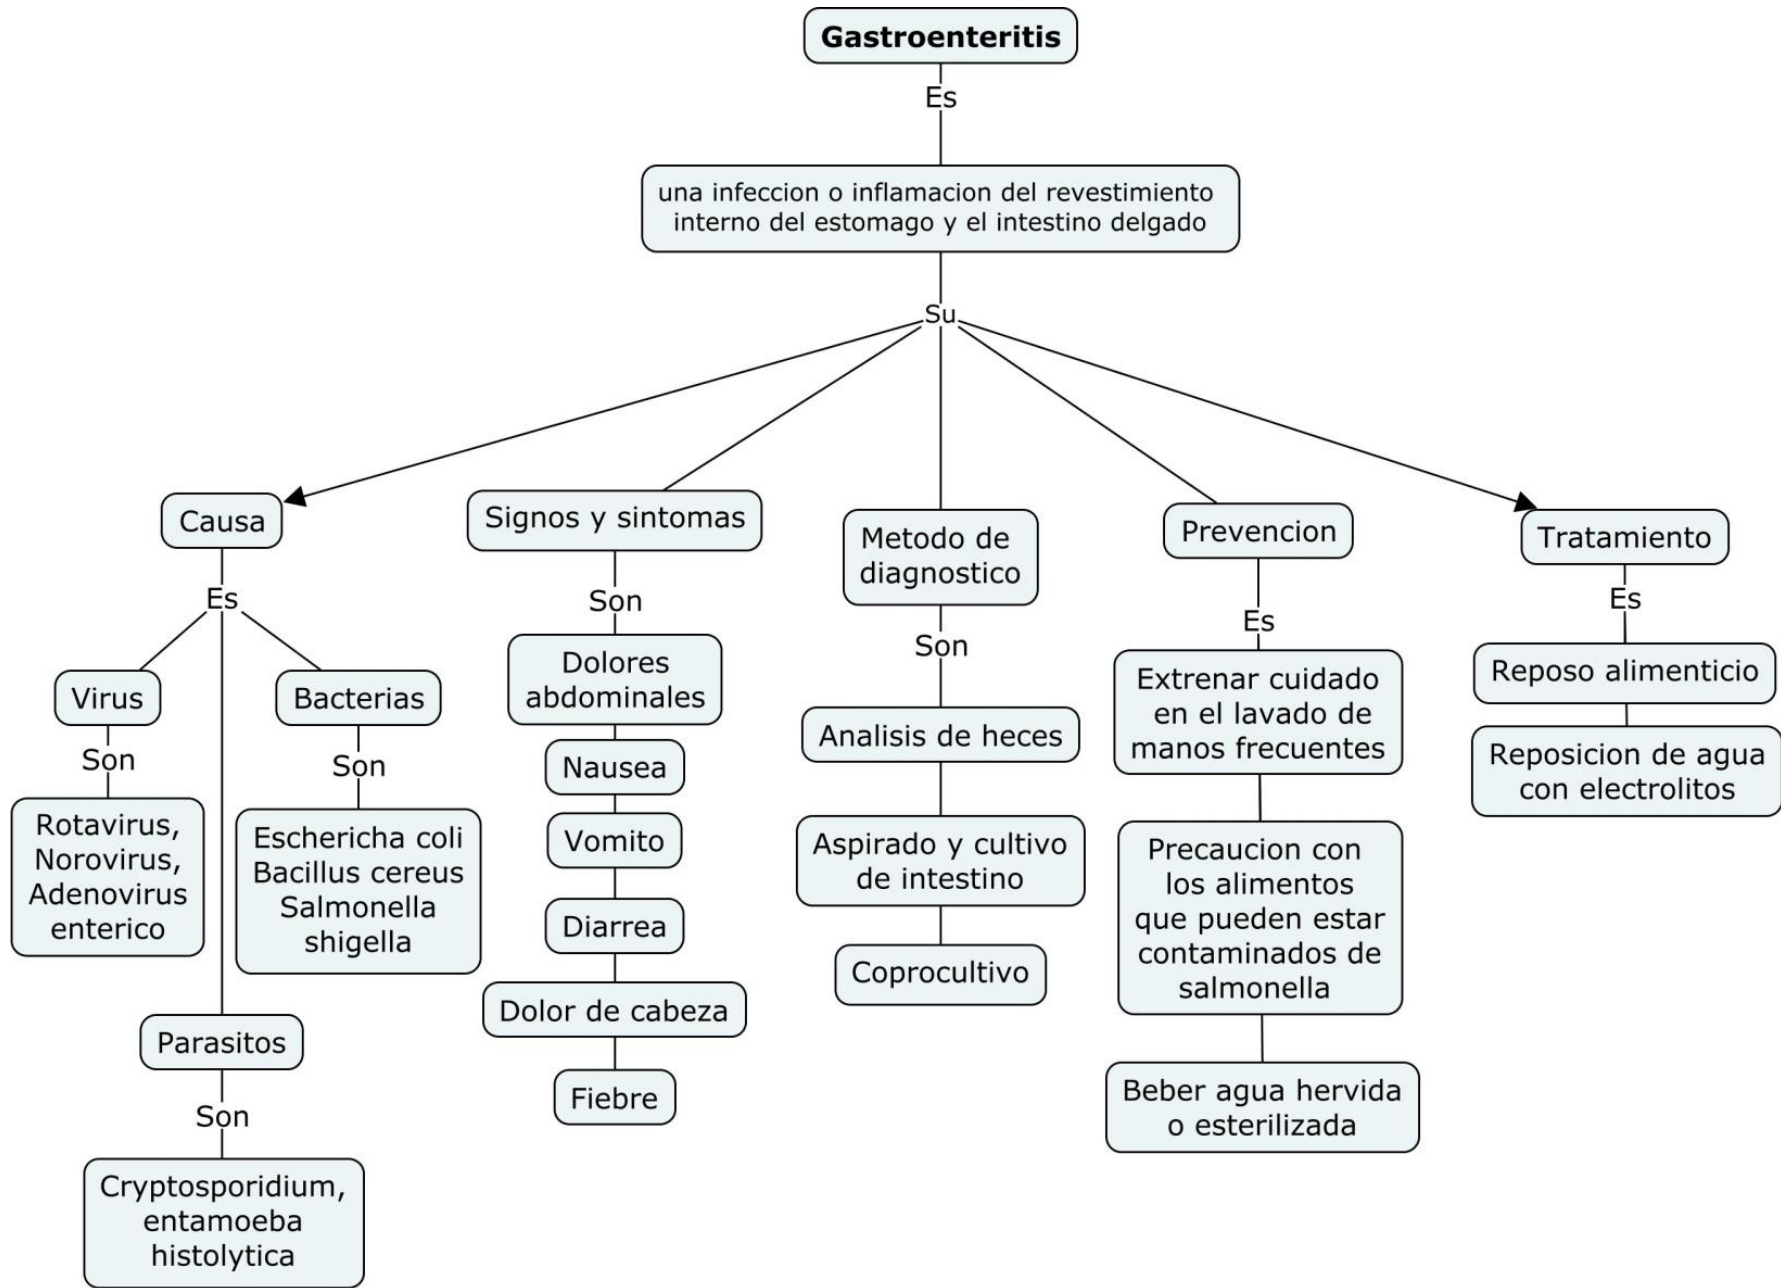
Gastroenteritis

Es

una infeccion o inflamacion del revestimiento interno del estomago y el intestino delgado

Su

Causa

Es

Virus

Son

Rotavirus, Norovirus, Adenovirus enterico

Bacterias

Son

Eschericha coli Bacillus cereus Salmonella shigella

Parasitos

Son

Cryptosporidium, entamoeba histolytica

Signos y sintomas

Son

Dolores abdominales

Nausea

Vomito

Diarrea

Dolor de cabeza

Fiebre

Metodo de diagnostico

Son

Analisis de heces

Aspirado y cultivo de intestino

Coprocultivo

Prevencion

Es

Extrenar cuidado en el lavado de manos frecuentes

Precaucion con los alimentos que pueden estar contaminados de salmonella

Beber agua hervida o esterilizada

Tratamiento

Es

Reposo alimenticio

Reposicion de agua con electrolitos